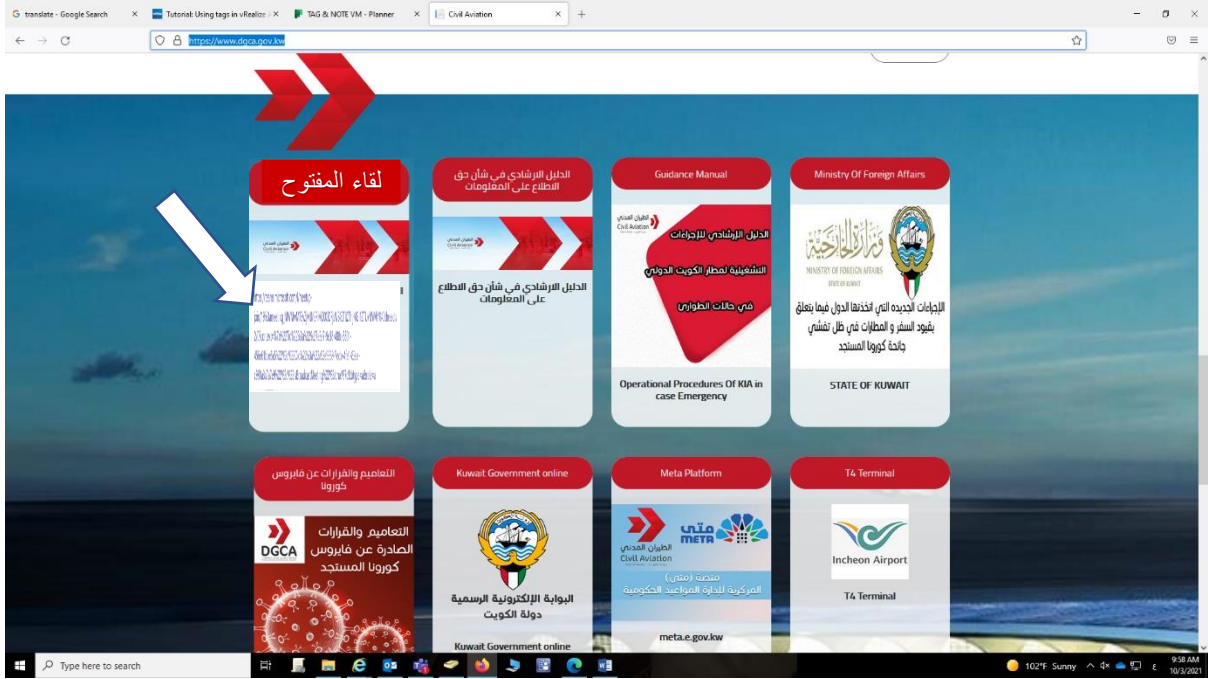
G translate - Google Search × Tutorial: Using tags in vRealize × TAG & NOTE VM - Planner × Civil Aviation × +

https://www.dgca.gov.kw

لقاء المفتوح

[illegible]

الدليل الارشادي في شأن حق الاطلاع على المعلومات

الدليل الارشادي في شأن حق الاطلاع على المعلومات

Guidance Manual

الطيران المدني Civil Aviation

الدليل الإرشادي للإجراءات التشغيلية لمطار الكويت الدولي في حالات الطوارئ

Operational Procedures Of KIA in case Emergency

Ministry Of Foreign Affairs

وزارة الخارجية MINISTRY OF FOREIGN AFFAIRS STATE OF KUWAIT

الإجراءات الجديده التي اتخذتها الدول فيما يتعلق بقيود السفر و المطارات في ظل تفشي جائحة كورونا المستجد

STATE OF KUWAIT

التعاميم والقرارات عن فايروس كورونا

DGCA

التعاميم والقرارات الصادرة عن فايروس كورونا المستجد

Kuwait Government online

البوابة الإلكترونية الرسمية دولة الكويت

Kuwait Government online

Meta Platform

متى META

الطيران المدني Civil Aviation

منصة (متى) المركزية لإدارة المواعيد الحكومية

meta.e.gov.kw

T4 Terminal

Incheon Airport

T4 Terminal

Type here to search

102°F Sunny

9:58 AM 10/3/2021